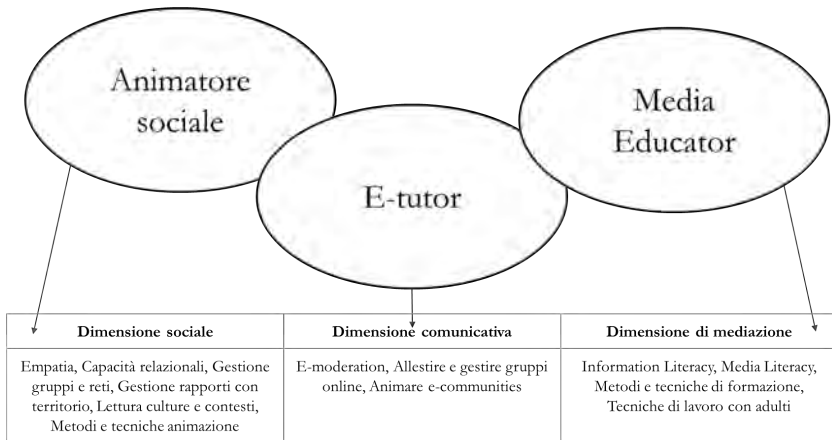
Animatore sociale

E-tutor

Media Educator

| Dimensione sociale | Dimensione comunicativa | Dimensione di mediazione |
|---|---|---|
| Empatia, Capacità relazionali, Gestione gruppi e reti, Gestione rapporti con territorio, Lettura culture e contesti, Metodi e tecniche animazione | E-moderation, Allestire e gestire gruppi online, Animare e-communities | Information Literacy, Media Literacy, Metodi e tecniche di formazione, Tecniche di lavoro con adulti |